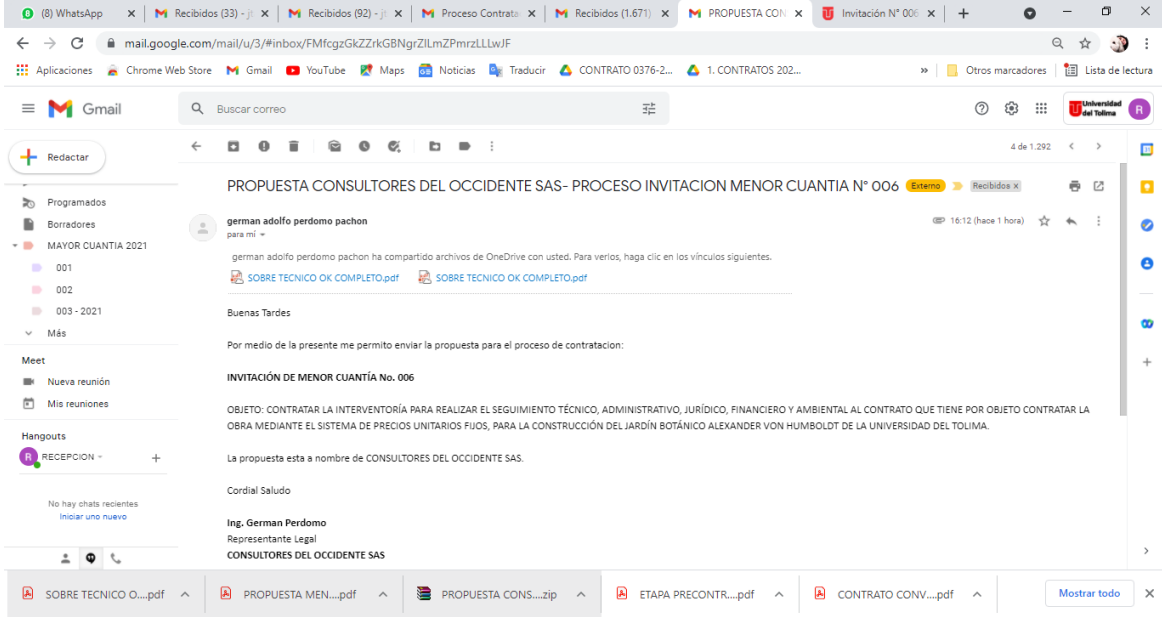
(8) WhatsApp | Recibidos (33) - j | Recibidos (92) - j | Proceso Contrata | Recibidos (1.671) | PROPUESTA CON | Invitación N° 006

mail.google.com/mail/u/3/#inbox/FMfcgzGkZZrkGBNgrZlLmZPmrzLLLwJF

Aplicaciones | Chrome Web Store | Gmail | YouTube | Maps | Noticias | Traducir | CONTRATO 0376-2... | 1. CONTRATOS 202... | » | Otros marcadores | Lista de lectura

Gmail | Buscar correo | Universidad del Tolima | R

Redactar

Programados
Borradores
MAYOR CUANTIA 2021
001
002
003 - 2021
Más

Meet
Nueva reunión
Mis reuniones

Hangouts
RECEPCION

No hay chats recientes
Iniciar uno nuevo

4 de 1.292

PROPUESTA CONSULTORES DEL OCCIDENTE SAS- PROCESO INVITACION MENOR CUANTIA N° 006 Externo Recibidos ×

german adolfo perdomo pachon
para mí
16:12 (hace 1 hora)

german adolfo perdomo pachon ha compartido archivos de OneDrive con usted. Para verlos, haga clic en los vínculos siguientes.

SOBRE TECNICO OK COMPLETO.pdf SOBRE TECNICO OK COMPLETO.pdf

Buenas Tardes

Por medio de la presente me permito enviar la propuesta para el proceso de contratacion:

INVITACIÓN DE MENOR CUANTÍA No. 006

OBJETO: CONTRATAR LA INTERVENTORÍA PARA REALIZAR EL SEGUIMIENTO TÉCNICO, ADMINISTRATIVO, JURÍDICO, FINANCIERO Y AMBIENTAL AL CONTRATO QUE TIENE POR OBJETO CONTRATAR LA OBRA MEDIANTE EL SISTEMA DE PRECIOS UNITARIOS FIJOS, PARA LA CONSTRUCCIÓN DEL JARDÍN BOTÁNICO ALEXANDER VON HUMBOLDT DE LA UNIVERSIDAD DEL TOLIMA.

La propuesta esta a nombre de CONSULTORES DEL OCCIDENTE SAS.

Cordial Saludo

Ing. German Perdomo
Representante Legal
CONSULTORES DEL OCCIDENTE SAS

SOBRE TECNICO O....pdf | PROPUESTA MEN....pdf | PROPUESTA CONS....zip | ETAPA PRECONTR....pdf | CONTRATO CONV....pdf | Mostrar todo